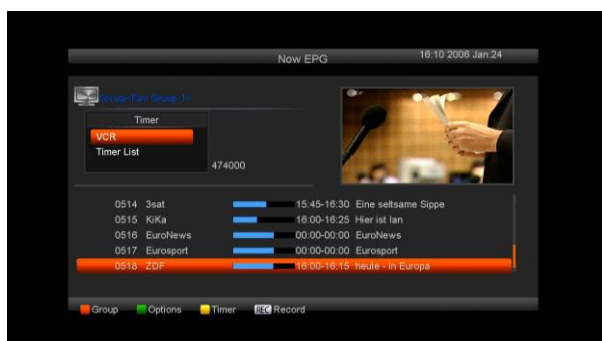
Now EPG

16:10 2006 Jan 24

Group<Fav Group 1>

Timer

VCR

Timer List

474000

0514 3sat 15:45-16:30 Eine seltsame Sippe

0515 KiKa 16:00-16:25 Hier ist Ian

0516 EuroNews 00:00-00:00 EuroNews

0517 Eurosport 00:00-00:00 Eurosport

0518 ZDF 16:00-16:15 heute - in Europa

Group Options Timer REC Record